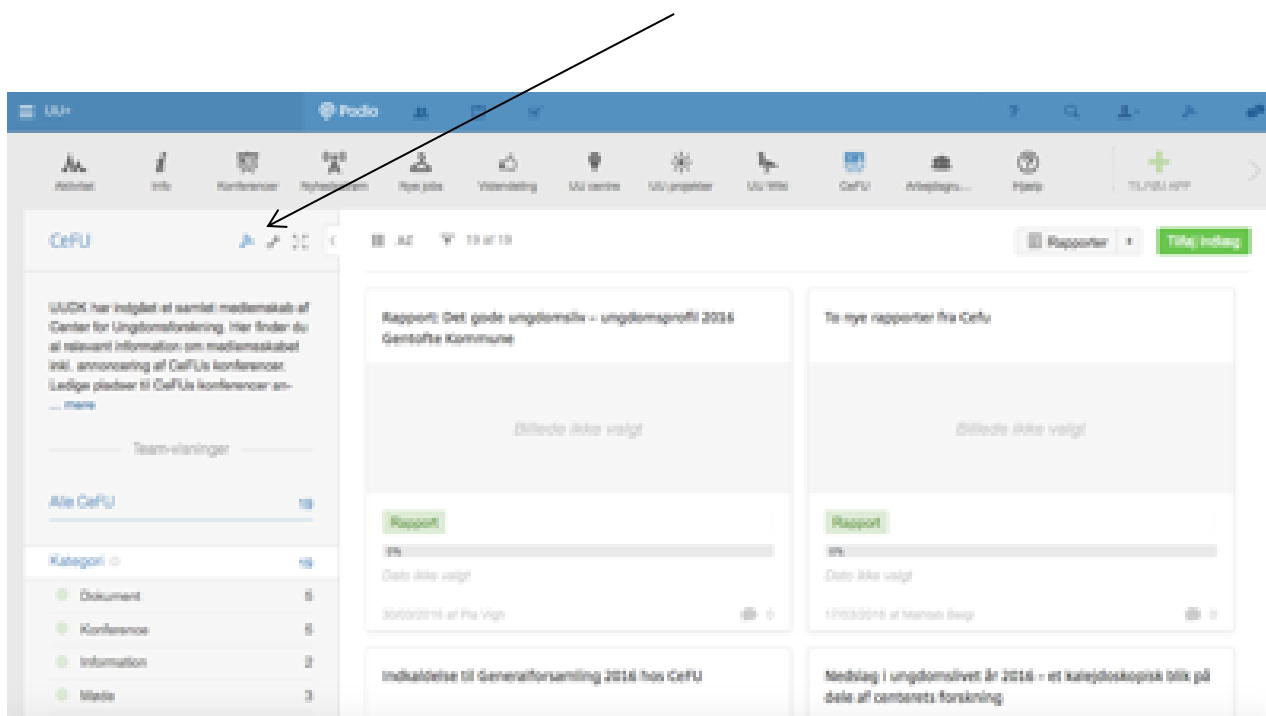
UU+

Podio

Aktivitet Info Konferencer Nyhedsstream Nye jobs Videndeling UU centre UU projekter UU Wiki CeFU Arbejdsgiv... Hjælp TILFØJ APP

CeFU

A-Z 19 af 19

Rapporter Tilføj indlæg

UUDK har indgået et samlet medlemskab af Center for Ungdomsforskning. Her finder du al relevant information om medlemskabet inkl. annoncering af CeFU's konferencer. Ledige pladser til CeFU's konferencer an-... mere

Team-visninger

Alle CeFU 19

Kategori 19

Dokument 6

Konference 5

Information 2

Møde 3

Rapport: Det gode ungdomsliv – ungdomsprofil 2016 Gentofte Kommune

Billede ikke valgt

Rapport

0%

Dato ikke valgt

30/03/2016 af Pia Vigh 0

To nye rapporter fra CeFu

Billede ikke valgt

Rapport

0%

Dato ikke valgt

17/03/2016 af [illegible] 0

Indkaldelse til Generalforsamling 2016 hos CeFU

Nedslag i ungdomslivet år 2016 – et kalejdoskopisk blik på dele af centerets forskning